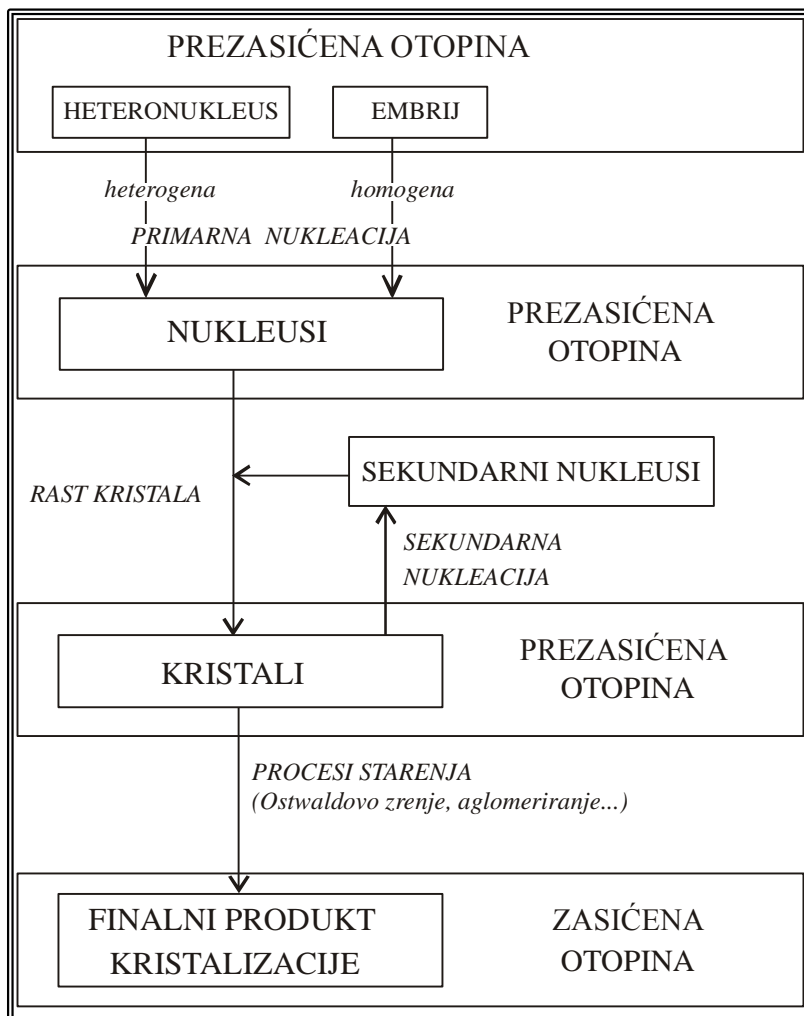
PREZASIĆENA OTOPINA

HETERONUKLEUS

EMBRIJ

heterogena

homogena

PRIMARNA NUKLEACIJA

NUKLEUSI

PREZASIĆENA OTOPINA

SEKUNDARNI NUKLEUSI

RAST KRISTALA

SEKUNDARNA NUKLEACIJA

KRISTALI

PREZASIĆENA OTOPINA

PROCESI STARENJA (Ostwaldovo zrenje, aglomeriranje...)

FINALNI PRODUKT KRISTALIZACIJE

ZASIĆENA OTOPINA